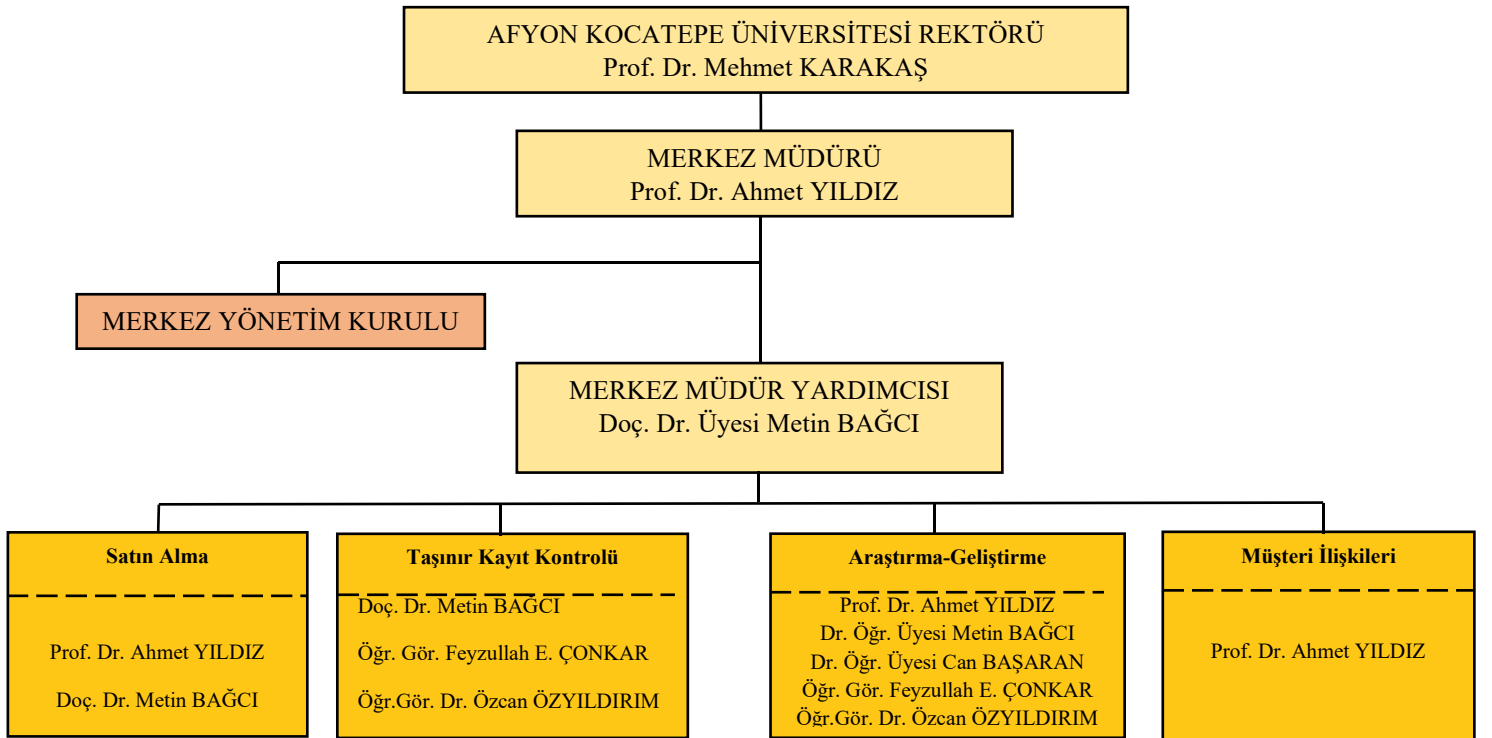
AFYON KOCATEPE ÜNİVERSİTESİ REKTÖRÜ
Prof. Dr. Mehmet KARAKAŞ

MERKEZ MÜDÜRÜ
Prof. Dr. Ahmet YILDIZ

MERKEZ YÖNETİM KURULU

MERKEZ MÜDÜR YARDIMCISI
Doç. Dr. Üyesi Metin BAĞCI

Satın Alma

Prof. Dr. Ahmet YILDIZ

Doç. Dr. Metin BAĞCI

Taşınır Kayıt Kontrolü

Doç. Dr. Metin BAĞCI

Öğr. Gör. Feyzullah E. ÇONKAR

Öğr.Gör. Dr. Özcan ÖZYILDIRIM

Araştırma-Geliştirme

Prof. Dr. Ahmet YILDIZ
Dr. Öğr. Üyesi Metin BAĞCI
Dr. Öğr. Üyesi Can BAŞARAN
Öğr. Gör. Feyzullah E. ÇONKAR
Öğr.Gör. Dr. Özcan ÖZYILDIRIM

Müşteri İlişkileri

Prof. Dr. Ahmet YILDIZ